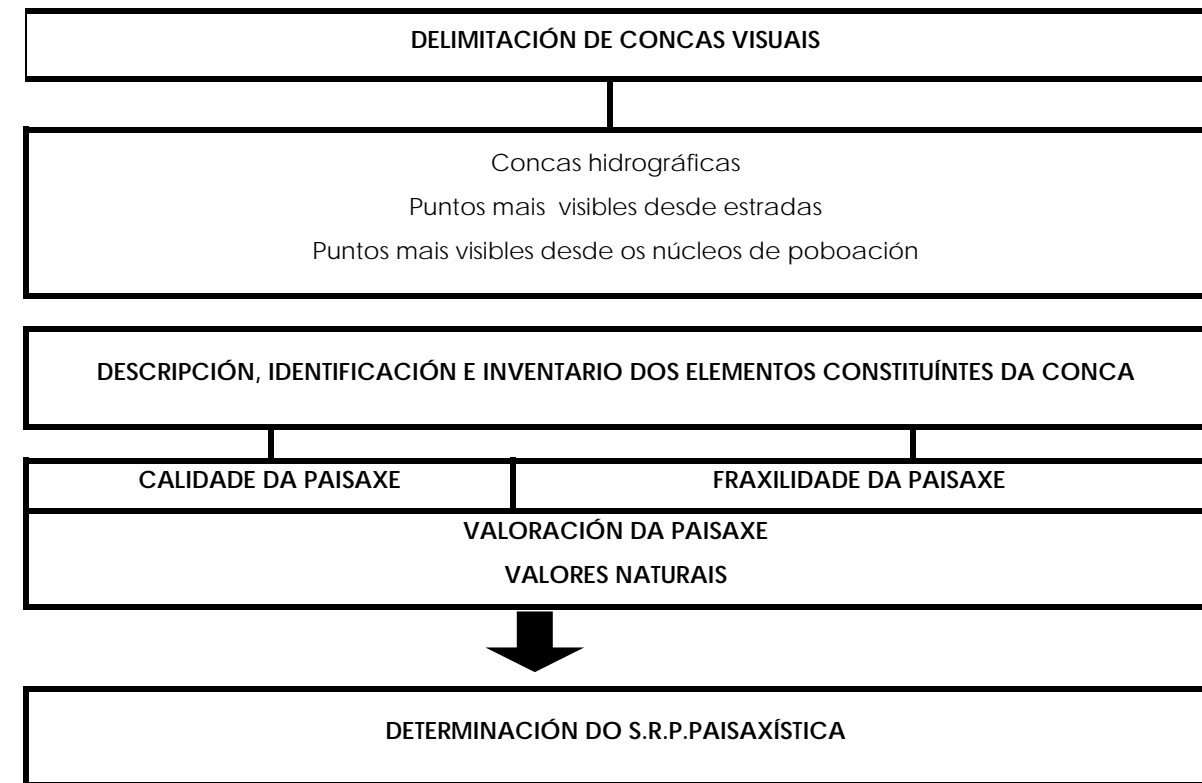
DELIMITACIÓN DE CONCAS VISUAIS

Concas hidrográficas

Puntos mais visibles desde estradas

Puntos mais visibles desde os núcleos de poboación

DESCRIPCIÓN, IDENTIFICACIÓN E INVENTARIO DOS ELEMENTOS CONSTITUÍNTES DA CONCA

CALIDADE DA PAISAXE

FRAXILIDADE DA PAISAXE

VALORACIÓN DA PAISAXE

VALORES NATURAIS

DETERMINACIÓN DO S.R.P.PAISAXÍSTICA